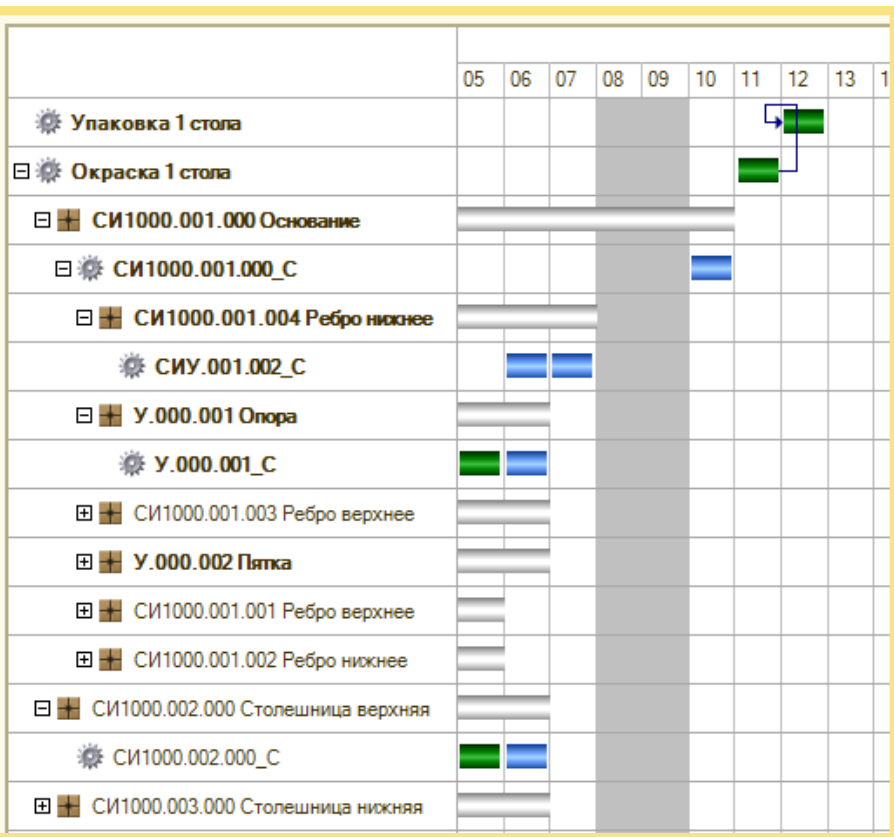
| | 05 | 06 | 07 | 08 | 09 | 10 | 11 | 12 | 13 | 1 |
|---|---|---|---|---|---|---|---|---|---|---|
| Упаковка 1 стола | | | | | | | | | | |
| ⊟ Окраска 1 стола | | | | | | | | | | |
| ⊟ СИ1000.001.000 Основание | | | | | | | | | | |
| ⊟ СИ1000.001.000_С | | | | | | | | | | |
| ⊟ СИ1000.001.004 Ребро нижнее | | | | | | | | | | |
| СИУ.001.002_С | | | | | | | | | | |
| ⊟ У.000.001 Опора | | | | | | | | | | |
| У.000.001_С | | | | | | | | | | |
| ⊞ СИ1000.001.003 Ребро верхнее | | | | | | | | | | |
| ⊞ У.000.002 Пятка | | | | | | | | | | |
| ⊞ СИ1000.001.001 Ребро верхнее | | | | | | | | | | |
| ⊞ СИ1000.001.002 Ребро нижнее | | | | | | | | | | |
| ⊟ СИ1000.002.000 Столешница верхняя | | | | | | | | | | |
| СИ1000.002.000_С | | | | | | | | | | |
| ⊞ СИ1000.003.000 Столешница нижняя | | | | | | | | | | |